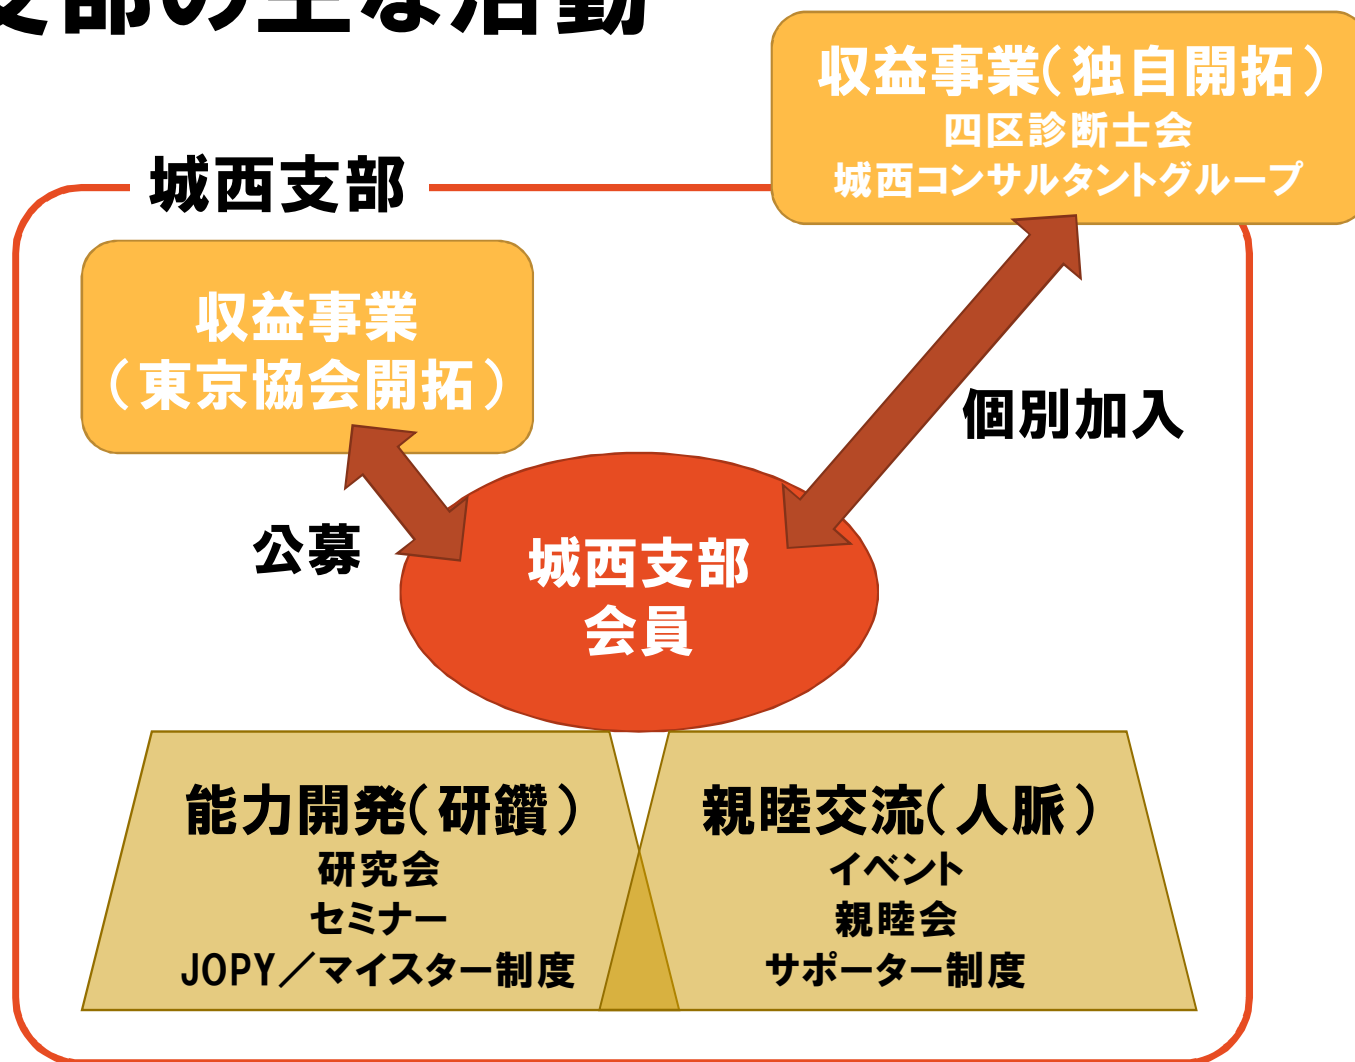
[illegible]部の主な活動

収益事業(独自開拓)
四区診断士会
城西コンサルタントグループ

城西支部

収益事業
(東京協会開拓)

個別加入

公募

城西支部
会員

能力開発(研鑽)
研究会
セミナー
JOPY/マイスター制度

親睦交流(人脈)
イベント
親睦会
サポーター制度